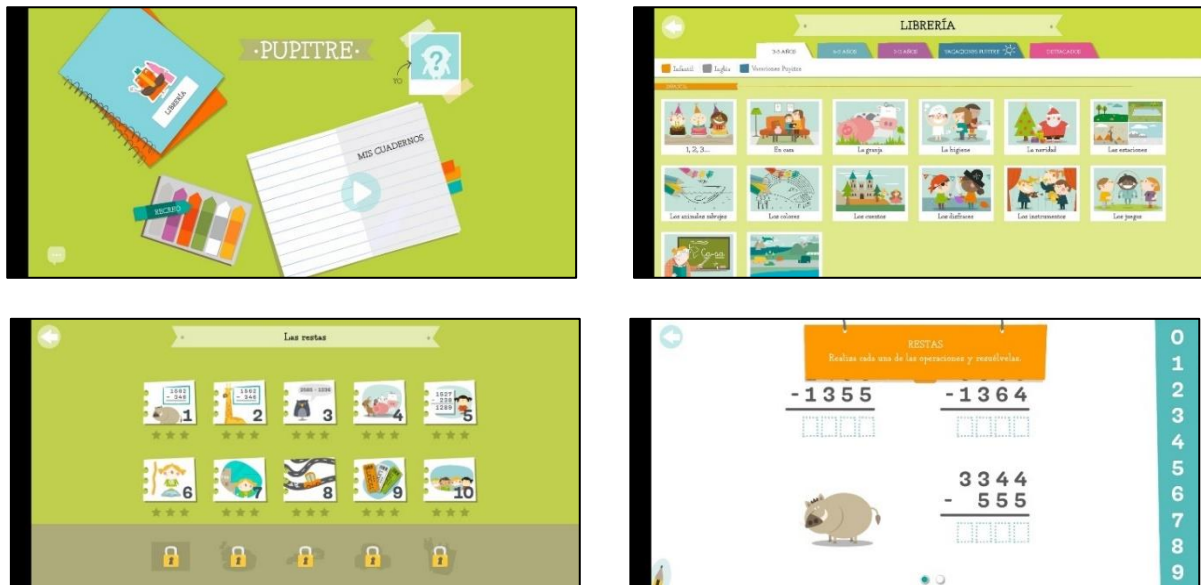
·PUPITRE·

LIBRERÍA

YO

MIS CUADERNOS

RECREO

LIBRERÍA

3-5 AÑOS 4-5 AÑOS 5-6 AÑOS VACACIONES PUPITRE DESTACADOS

Infantil Inglés Versiones Pupitre

1, 2, 3... En casa La granja La higiene La navidad Las estaciones

Los animales salvajes Los colores Los cuentos Los disfraces Los instrumentos Los juegos

Las restas

1 2 3 4 5

6 7 8 9 10

RESTAS
Realiza cada una de las operaciones y resuélvelas.

$-1355$

$-1364$

$3344$
$-\ 555$

0
1
2
3
4
5
6
7
8
9